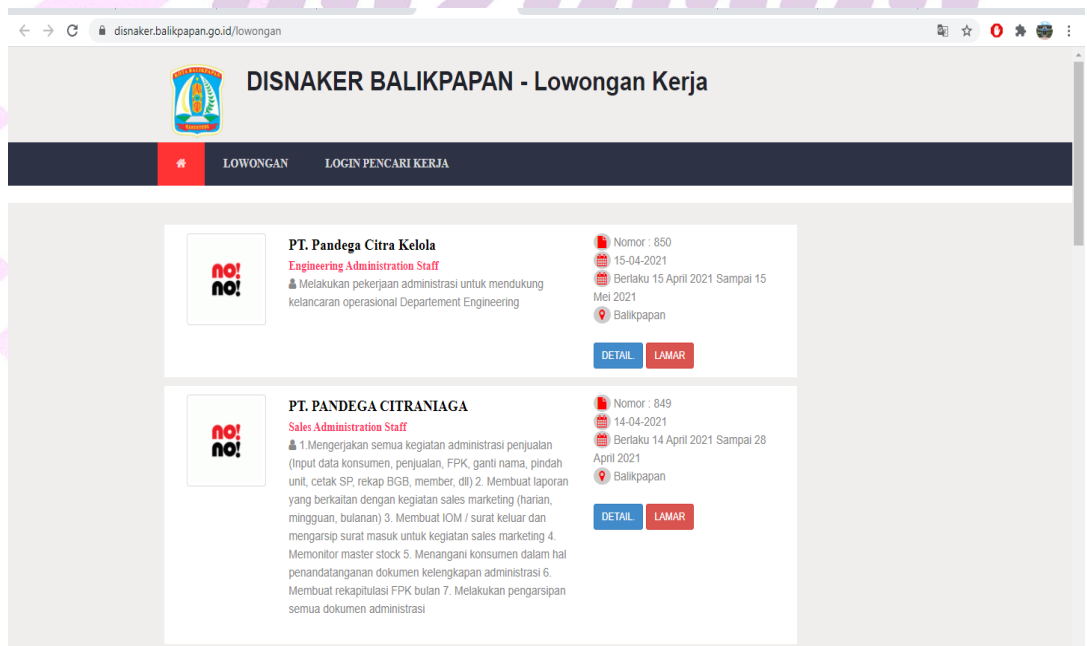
disnaker.balikpapan.go.id/lowongan

DISNAKER BALIKPAPAN - Lowongan Kerja

LOWONGAN LOGIN PENCARI KERJA

no! no!

PT. Pandega Citra Kelola
Engineering Administration Staff
Melakukan pekerjaan administrasi untuk mendukung kelancaran operasional Departement Engineering

Nomor : 850
15-04-2021
Berlaku 15 April 2021 Sampai 15 Mei 2021
Balikpapan

DETAIL LAMAR

no! no!

PT. PANDEGA CITRANIAGA
Sales Administration Staff
1.Mengerjakan semua kegiatan administrasi penjualan (Input data konsumen, penjualan, FPK, ganti nama, pindah unit, cetak SP, rekap BGB, member, dll) 2. Membuat laporan yang berkaitan dengan kegiatan sales marketing (harian, mingguan, bulanan) 3. Membuat IOM / surat keluar dan mengarsip surat masuk untuk kegiatan sales marketing 4. Memonitor master stock 5. Menangani konsumen dalam hal penandatanganan dokumen kelengkapan administrasi 6. Membuat rekapitulasi FPK bulan 7. Melakukan pengarsipan semua dokumen administrasi

Nomor : 849
14-04-2021
Berlaku 14 April 2021 Sampai 28 April 2021
Balikpapan

DETAIL LAMAR